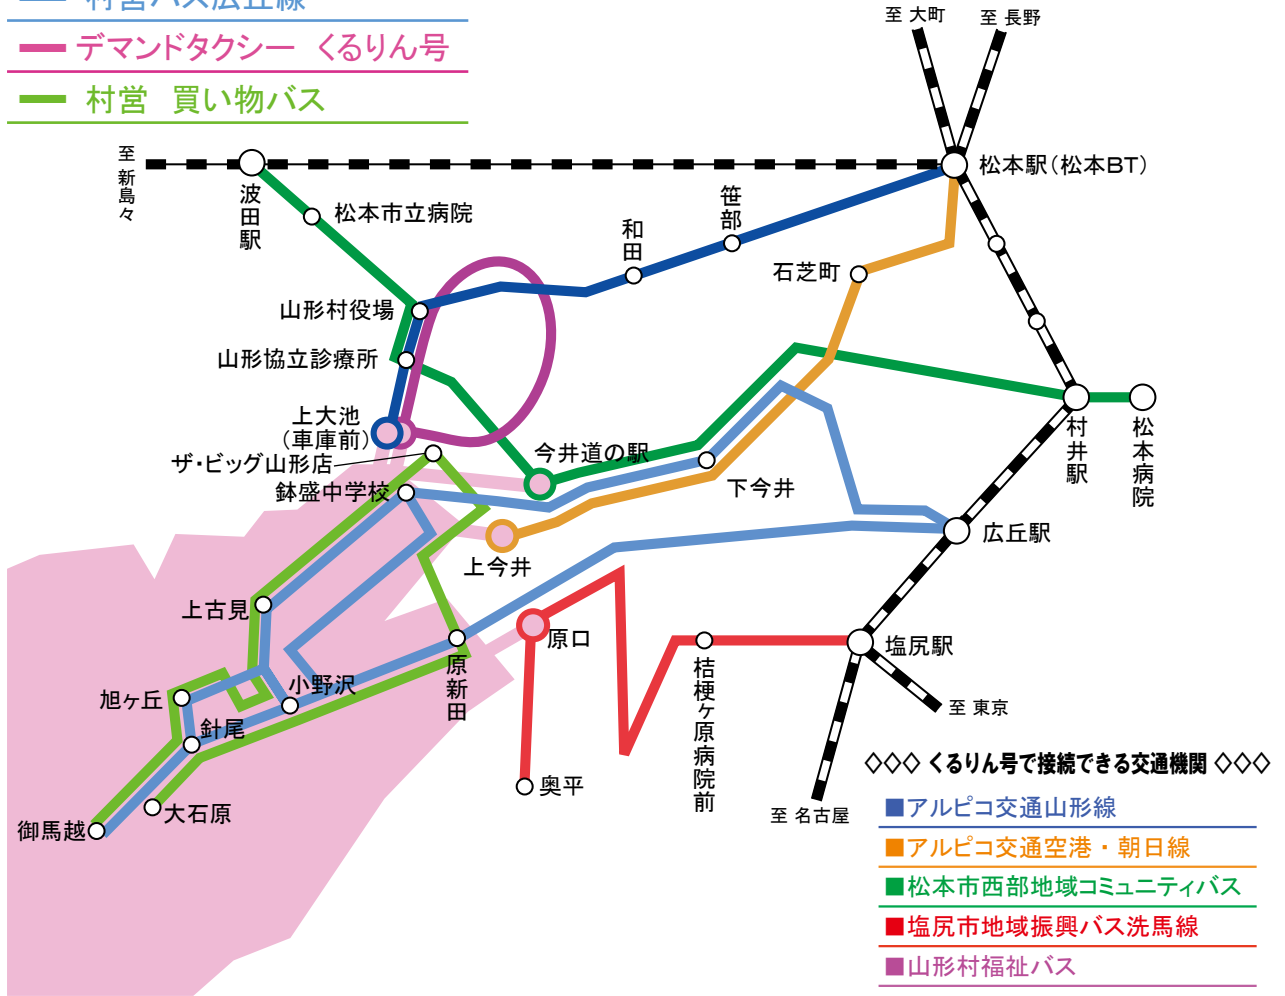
村営バス広丘線
デマンドタクシー くるりん号
村営 買い物バス

至 大町
至 長野
至新島々
波田駅
松本市立病院
松本駅（松本BT）
和田
笹部
石芝町
山形村役場
山形協立診療所
上大池（車庫前）
ザ・ビッグ山形店
今井道の駅
鉢盛中学校
下今井
村井駅
松本病院
広丘駅
上今井
上古見
原口
塩尻駅
小野沢
旭ケ丘
針尾
原新田
桔梗ヶ原病院前
奥平
大石原
御馬越
至 東京
至 名古屋

◇◇◇ くるりん号で接続できる交通機関 ◇◇◇
■アルピコ交通山形線
■アルピコ交通空港・朝日線
■松本市西部地域コミュニティバス
■塩尻市地域振興バス洗馬線
■山形村福祉バス